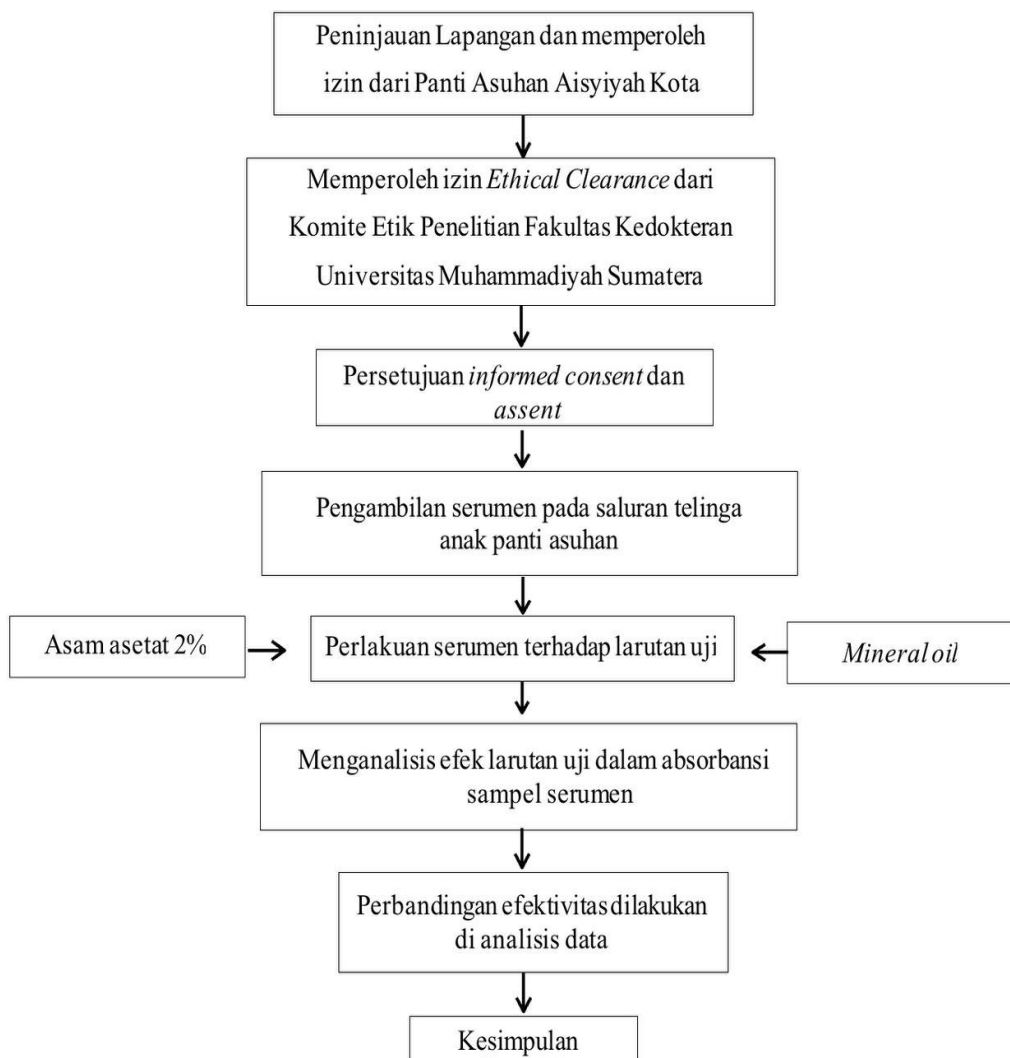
Peninjauan Lapangan dan memperoleh izin dari Panti Asuhan Aisyiyah Kota

Memperoleh izin *Ethical Clearance* dari Komite Etik Penelitian Fakultas Kedokteran Universitas Muhammadiyah Sumatera

Persetujuan *informed consent* dan *assent*

Pengambilan serumen pada saluran telinga anak panti asuhan

Asam asetat 2%

Perlakuan serumen terhadap larutan uji

*Mineral oil*

Menganalisis efek larutan uji dalam absorbansi sampel serumen

Perbandingan efektivitas dilakukan di analisis data

Kesimpulan